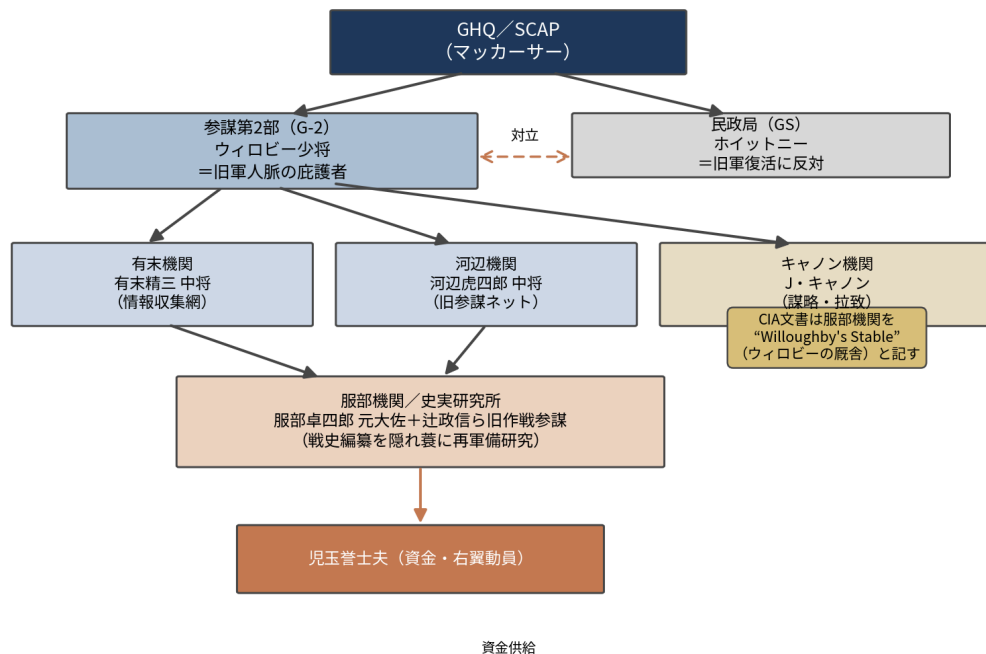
GHQ／SCAP
（マッカーサー）

参謀第2部（G-2）
ウィロビー少将
＝旧軍人脈の庇護者

対立

民政局（GS）
ホイットニー
＝旧軍復活に反対

有末機関
有末精三 中将
（情報収集網）

河辺機関
河辺虎四郎 中将
（旧参謀ネット）

キャノン機関
J・キャノン
（謀略・拉致）

CIA文書は服部機関を
“Willoughby's Stable”
（ウィロビーの厩舎）と記す

服部機関／史実研究所
服部卓四郎 元大佐＋辻政信ら旧作戦参謀
（戦史編纂を隠れ蓑に再軍備研究）

児玉誉士夫（資金・右翼動員）

資金供給